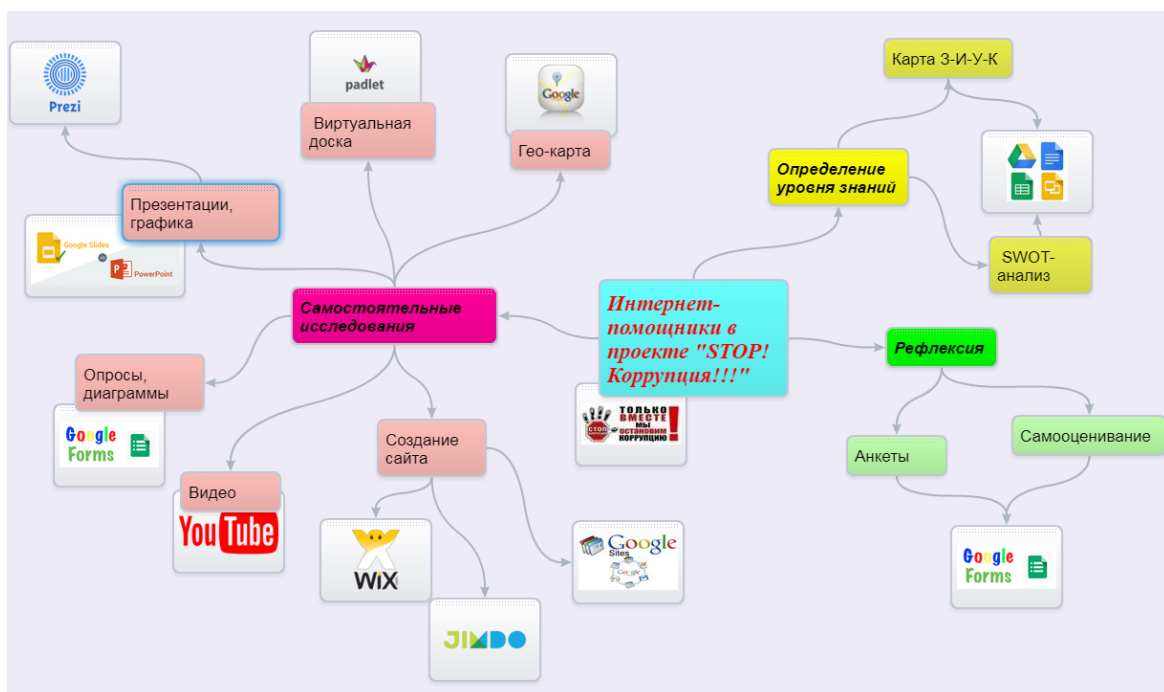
Prezi

padlet

Виртуальная доска

Google

Гео-карта

Карта З-И-У-К

Определение уровня знаний

Презентации, графика

Google Slides

PowerPoint

SWOT-анализ

Самостоятельные исследования

Интернет-помощники в проекте "STOP! Коррупция!!!"

Рефлексия

Опросы, диаграммы

ТОЛЬКО ВМЕСТЕ МЫ ОСТАНОВИМ КОРРУПЦИЮ

Google Forms

Создание сайта

Анкеты

Самооценивание

Видео

YouTube

Google Sites

WiX

Google Forms

JIMDO